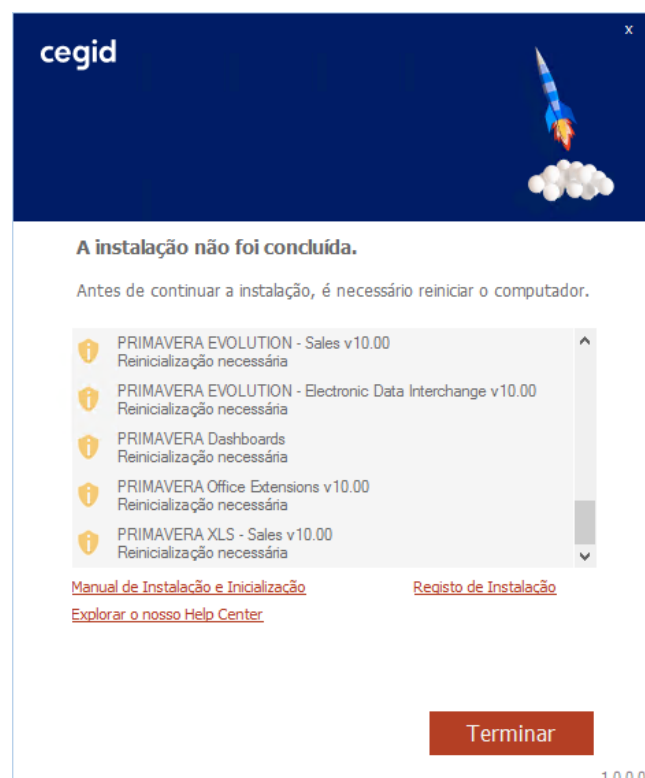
cegid

x

A instalação não foi concluída.

Antes de continuar a instalação, é necessário reiniciar o computador.

PRIMAVERA EVOLUTION - Sales v10.00
Reinicialização necessária

PRIMAVERA EVOLUTION - Electronic Data Interchange v10.00
Reinicialização necessária

PRIMAVERA Dashboards
Reinicialização necessária

PRIMAVERA Office Extensions v10.00
Reinicialização necessária

PRIMAVERA XLS - Sales v10.00
Reinicialização necessária

Manual de Instalação e Inicialização

Registo de Instalação

Explorar o nosso Help Center

Terminar

1.0.0.0